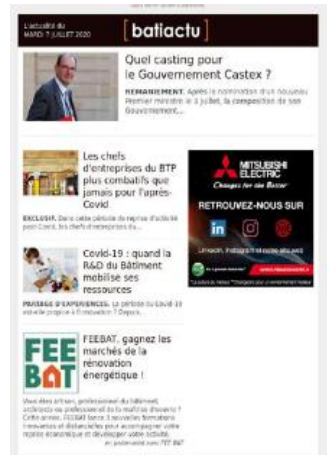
L'actualité du
MARDI 7 JUILLET 2020

batiactu

Quel casting pour le Gouvernement Castex ?

REMANIEMENT. Après la nomination d'un nouveau Premier ministre le 3 juillet, la composition de son Gouvernement...

Les chefs d'entreprises du BTP plus combatifs que jamais pour l'après-Covid

EXCLUSIF. Dans cette période de reprise d'activité post-Covid, les chefs d'entreprises du...

Covid-19 : quand la R&D du Bâtiment mobilise ses ressources

PARTAGE D'EXPERIENCES. La période du Covid-19 est-elle propice à l'innovation ? Depuis...

FEE BAT

FEEBAT, gagnez les marchés de la rénovation énergétique !

Vous êtes artisan, professionnel du bâtiment, architecte ou professionnel de la maîtrise d'oeuvre ? Cette année, FEEBAT lance 3 nouvelles formations innovantes et distancielles pour accompagner votre reprise économique et développer votre activité. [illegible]

MITSUBISHI ELECTRIC
Changes for the Better

RETROUVEZ-NOUS SUR

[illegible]